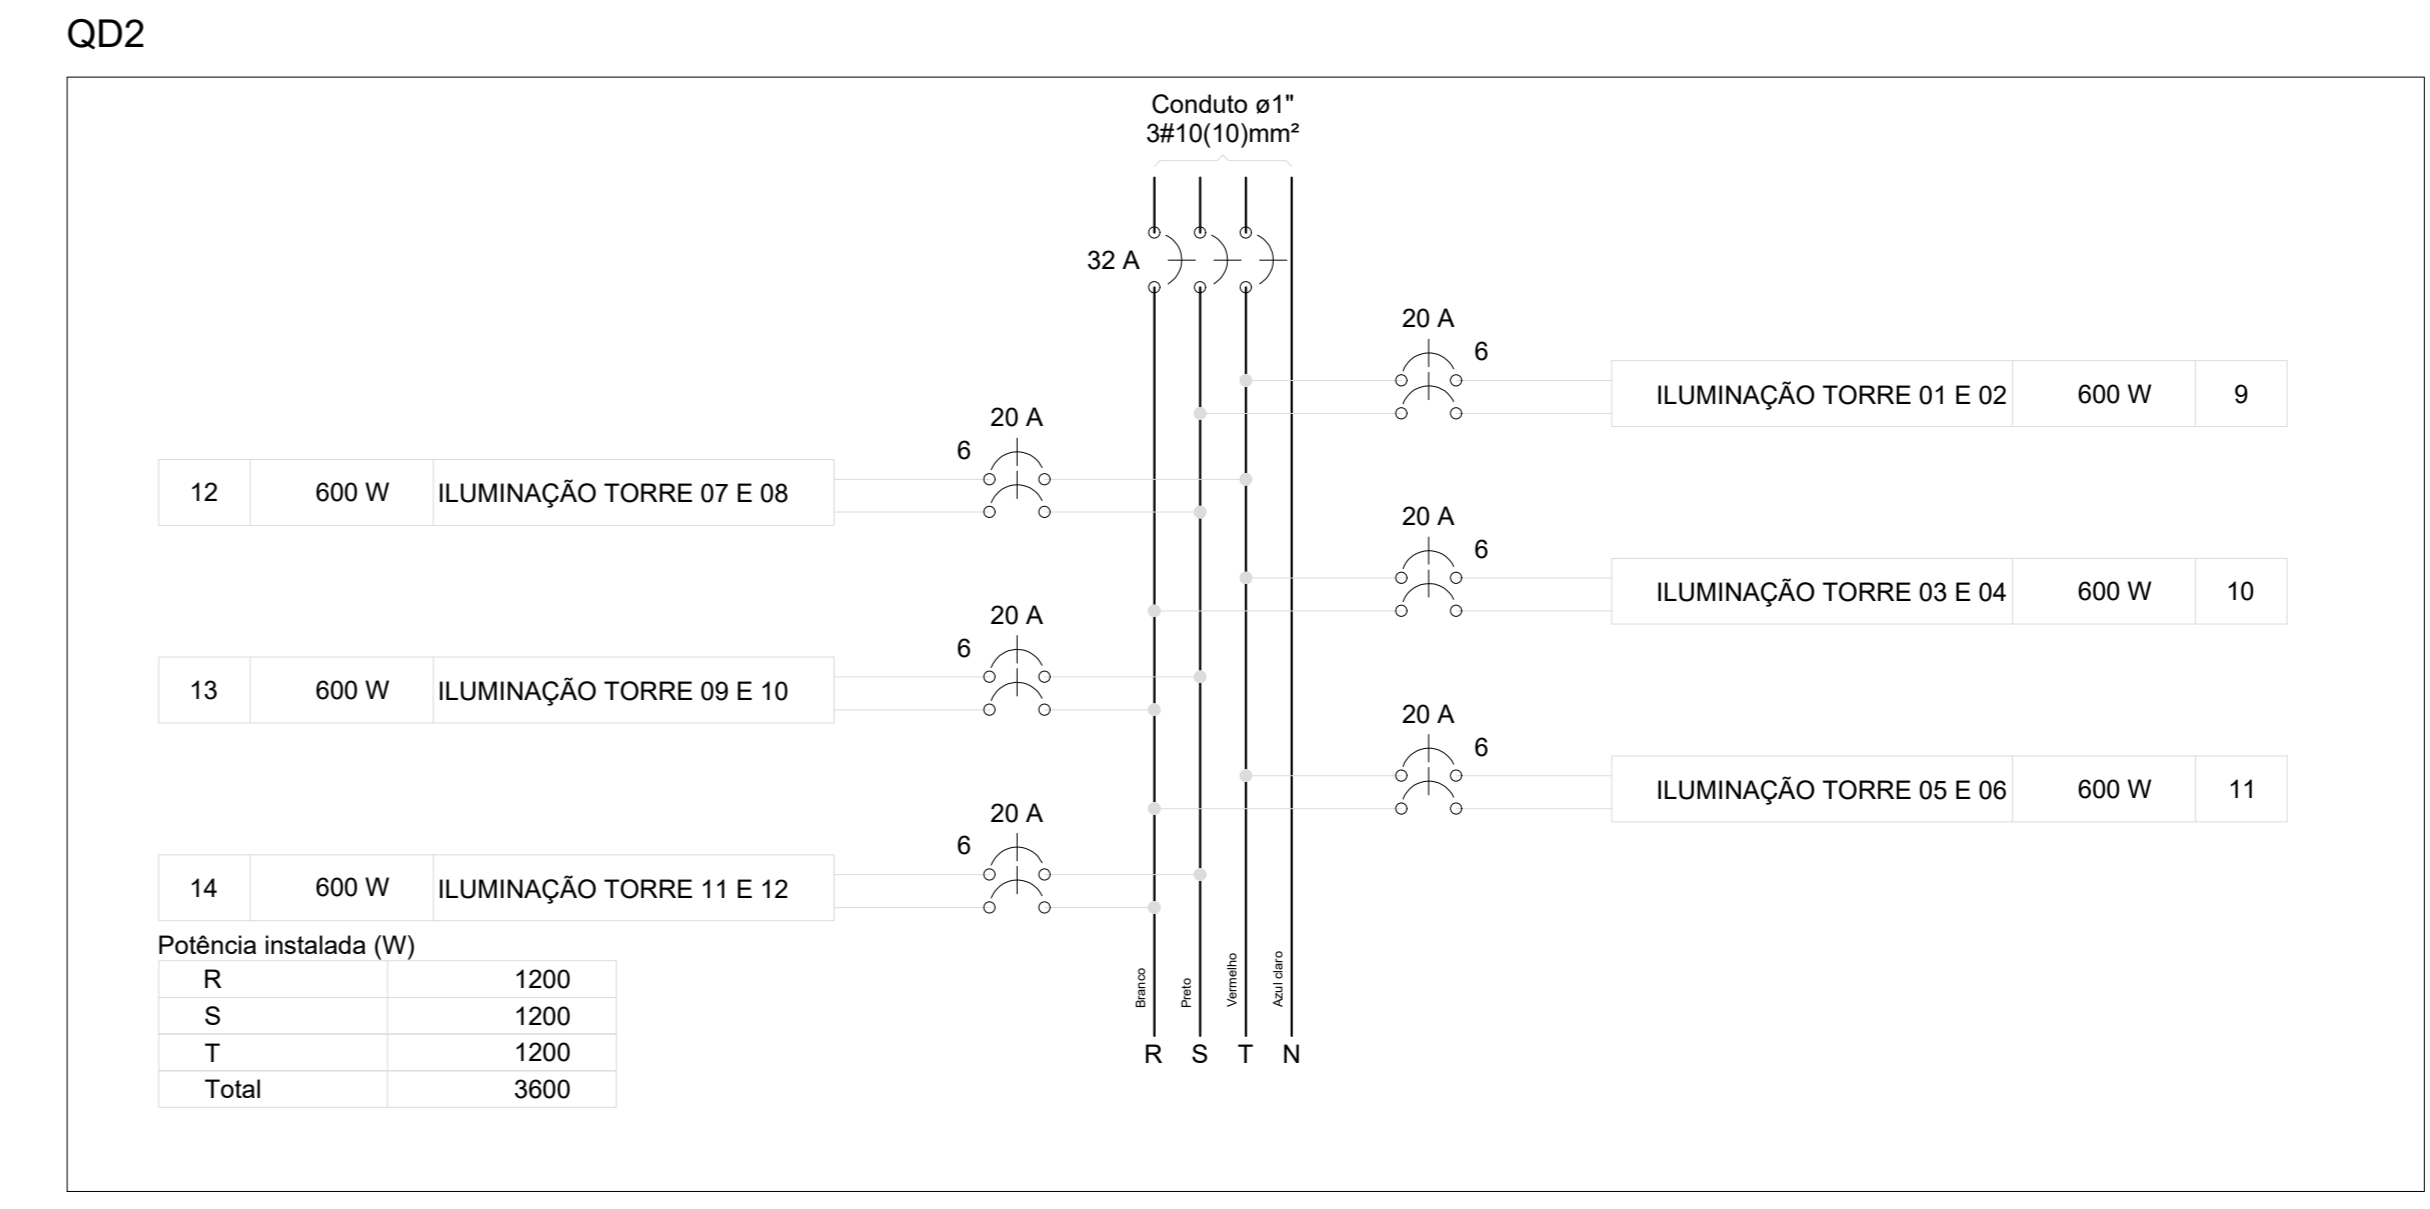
QD2

Conduto ø1"
3#10(10)mm²

32 A

20 A
6

| ILUMINAÇÃO TORRE 01 E 02 | 600 W | 9 |
|---|---|---|

20 A
6

| 12 | 600 W | ILUMINAÇÃO TORRE 07 E 08 |
|---|---|---|

20 A
6

| ILUMINAÇÃO TORRE 03 E 04 | 600 W | 10 |
|---|---|---|

20 A
6

| 13 | 600 W | ILUMINAÇÃO TORRE 09 E 10 |
|---|---|---|

20 A
6

| ILUMINAÇÃO TORRE 05 E 06 | 600 W | 11 |
|---|---|---|

20 A
6

| 14 | 600 W | ILUMINAÇÃO TORRE 11 E 12 |
|---|---|---|

Potência instalada (W)

| R | 1200 |
|---|---|
| S | 1200 |
| T | 1200 |
| Total | 3600 |

Branco Preto Vermelho Azul claro

R S T N